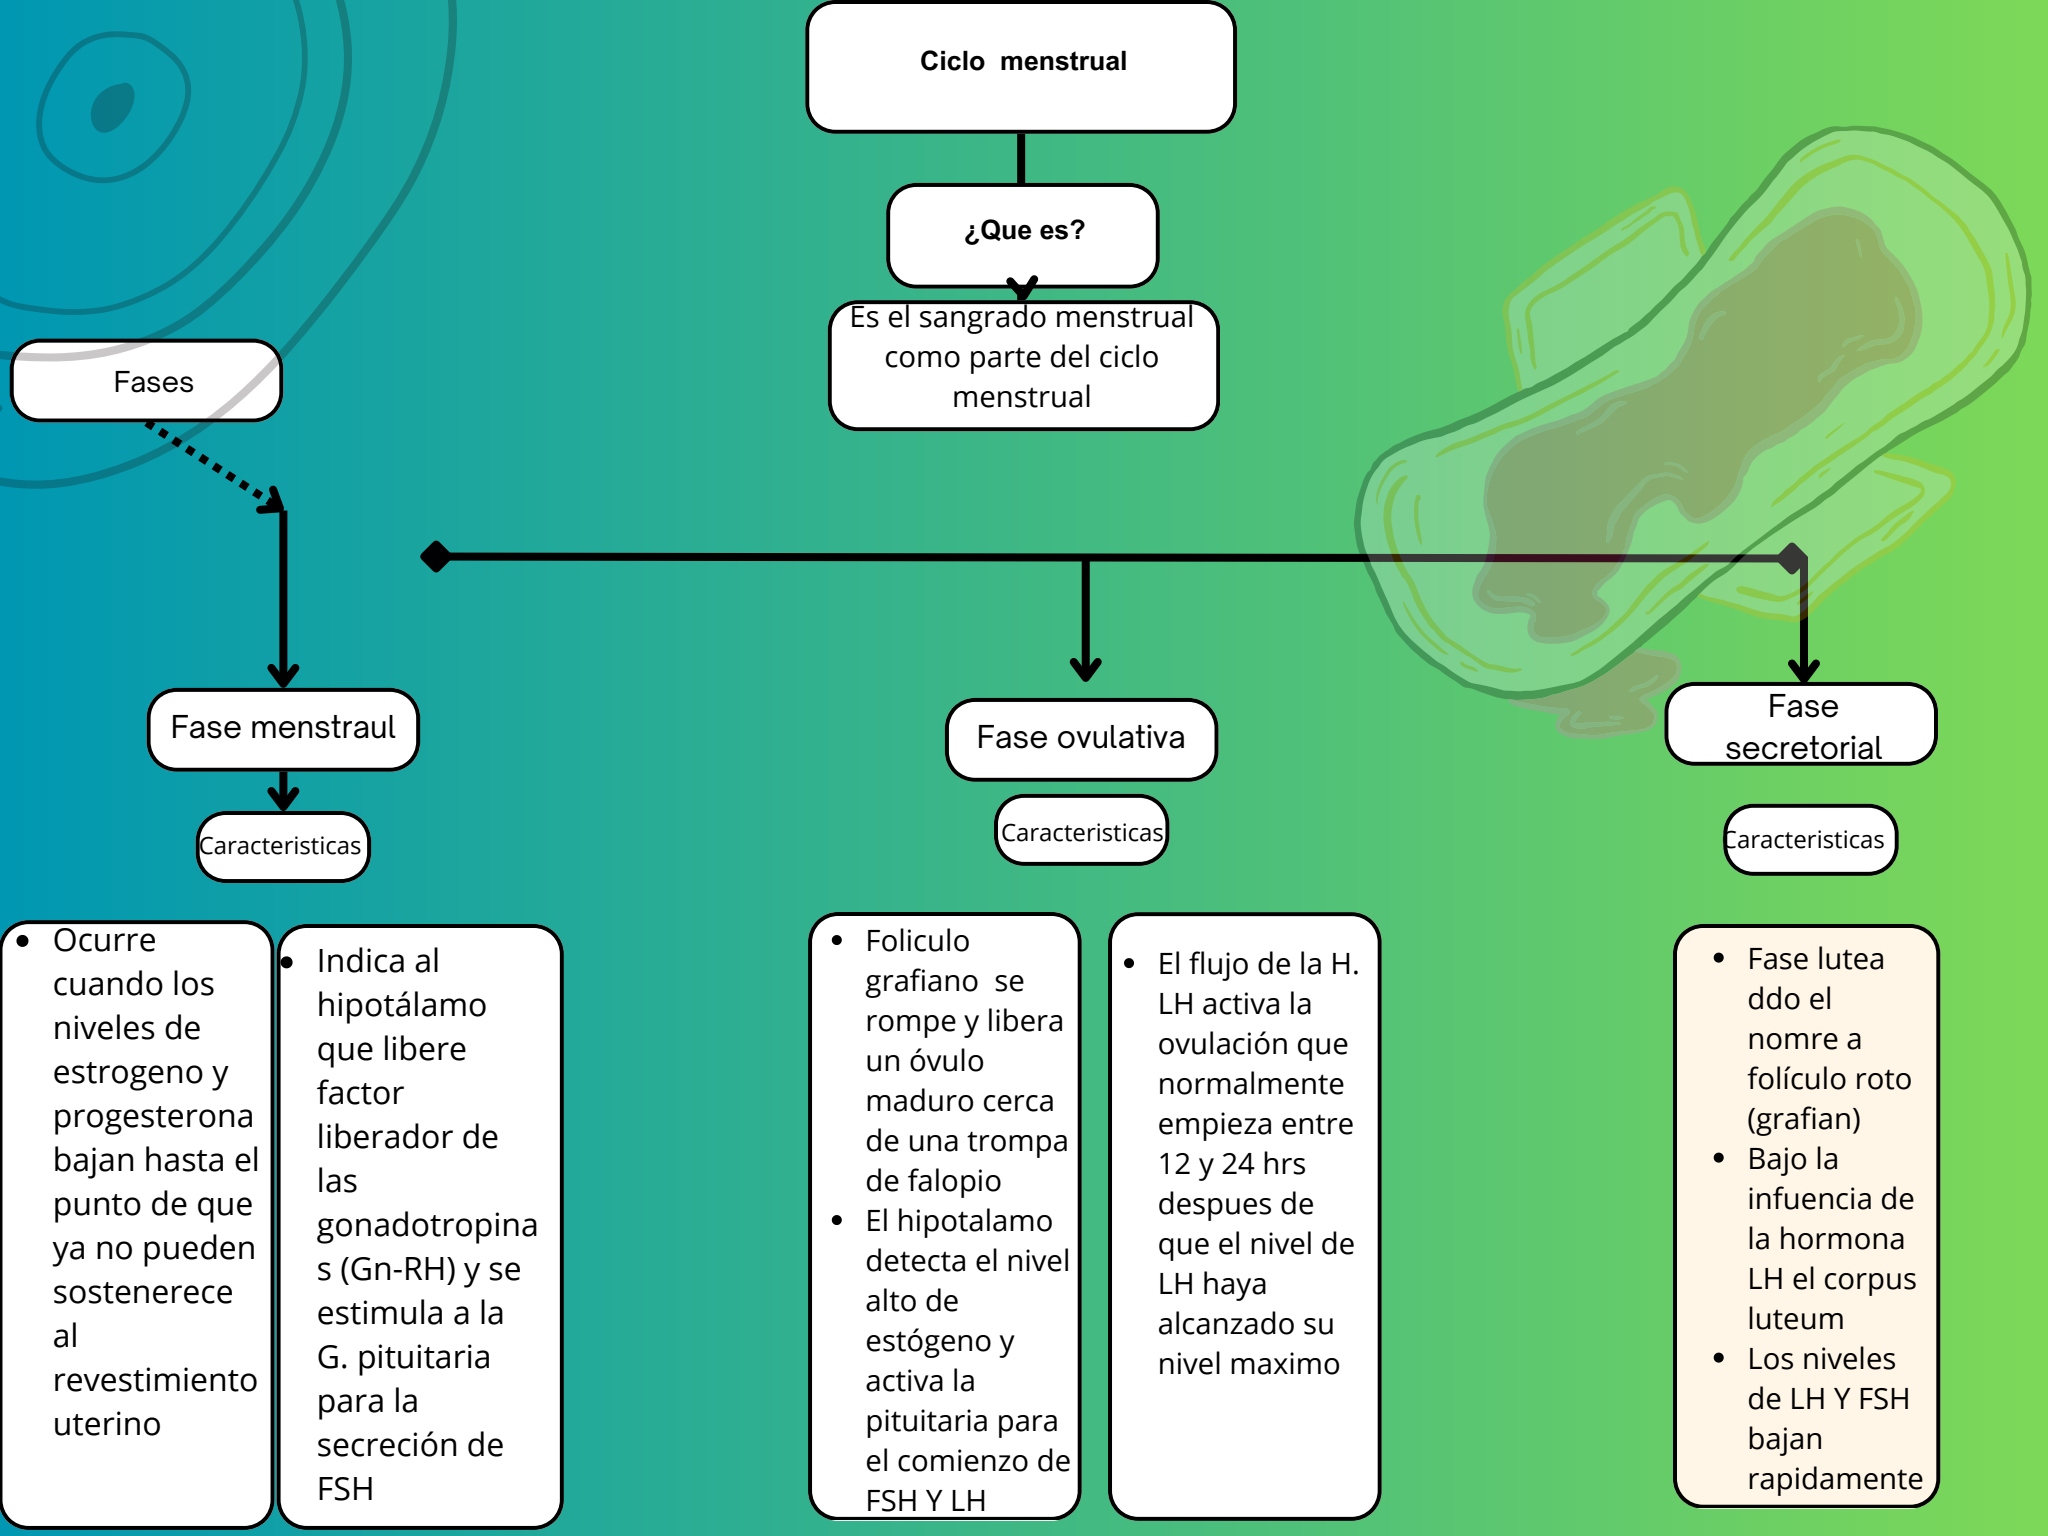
Ciclo menstrual

¿Que es?

Es el sangrado menstrual como parte del ciclo menstrual

Fases

Fase menstraul

Caracteristicas

- Ocurre cuando los niveles de estrogeno y progesterona bajan hasta el punto de que ya no pueden sostenerece al revestimiento uterino

- Indica al hipotálamo que libere factor liberador de las gonadotropinas (Gn-RH) y se estimula a la G. pituitaria para la secreción de FSH

Fase ovulativa

Caracteristicas

- Foliculo grafiano se rompe y libera un óvulo maduro cerca de una trompa de falopio
- El hipotalamo detecta el nivel alto de estógeno y activa la pituitaria para el comienzo de FSH Y LH

- El flujo de la H. LH activa la ovulación que normalmente empieza entre 12 y 24 hrs despues de que el nivel de LH haya alcanzado su nivel maximo

Fase secretorial

Caracteristicas

- Fase lutea ddo el nomre a folículo roto (grafian)
- Bajo la infuencia de la hormona LH el corpus luteum
- Los niveles de LH Y FSH bajan rapidamente